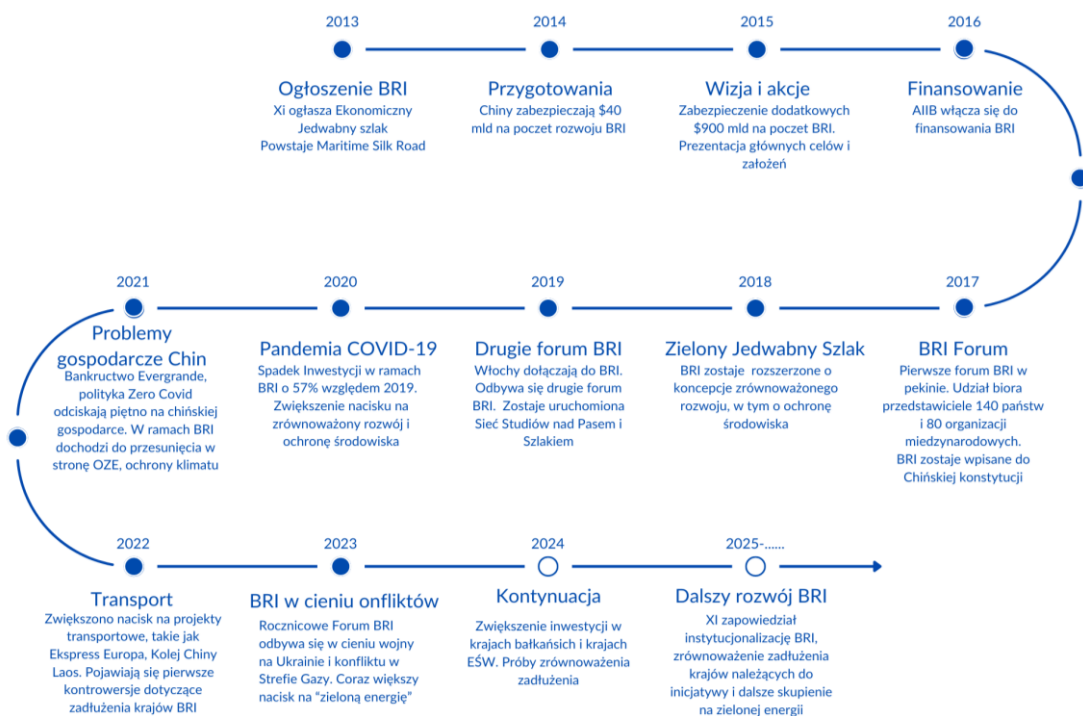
2013

Ogłoszenie BRI
Xi ogłasza Ekonomiczny Jedwabny szlak Powstaje Maritime Silk Road

2014

Przygotowania
Chiny zabezpieczają $40 mld na poczet rozwoju BRI

2015

Wizja i akcje
Zabezpieczenie dodatkowych $900 mld na poczet BRI. Prezentacja głównych celów i założeń

2016

Finansowanie
AIIB włącza się do finansowania BRI

2017

BRI Forum
Pierwsze forum BRI w pekinie. Udział biora predstawiciele 140 państw i 80 organizacji miedzynarodowych. BRI zostaje wpisane do Chińskiej konstytucji

2018

Zielony Jedwabny Szlak
BRI zostaje rozszerzone o koncepcje zrównoważonego rozwoju, w tym o ochronę środowiska

2019

Drugie forum BRI
Włochy dołączają do BRI. Odbywa się drugie forum BRI. Zostaje uruchomiona Sieć Studiów nad Pasem i Szlakiem

2020

Pandemia COVID-19
Spadek Inwestycji w ramach BRI o 57% względem 2019. Zwiększenie nacisku na zrównoważony rozwój i ochronę środowiska

2021

Problemy gospodarcze Chin
Bankructwo Evergrande, polityka Zero Covid odciskają piętno na chińskiej gospodarce. W ramach BRI dochodzi do przesunięcia w stronę OZE, ochrony klimatu

2022

Transport
Zwiększono nacisk na projekty transportowe, takie jak Ekspress Europa, Kolej Chiny Laos. Pojawiają się pierwsze kontrowersje dotyczące zadłużenia krajów BRI

2023

BRI w cieniu onfliktów
Rocznicowe Forum BRI odbywa się w cieniu wojny na Ukrainie i konfliktu w Strefie Gazy. Coraz większy nacisk na "zieloną energię"

2024

Kontynuacja
Zwiększenie inwestycji w krajach bałkańskich i krajach EŚW. Próby zrównoważenia zadłużenia

2025-......

Dalszy rozwój BRI
XI zapowiedział instytucjonalizację BRI, zrównoważenie zadłużenia krajów należących do inicjatywy i dalsze skupienie na zielonej energii